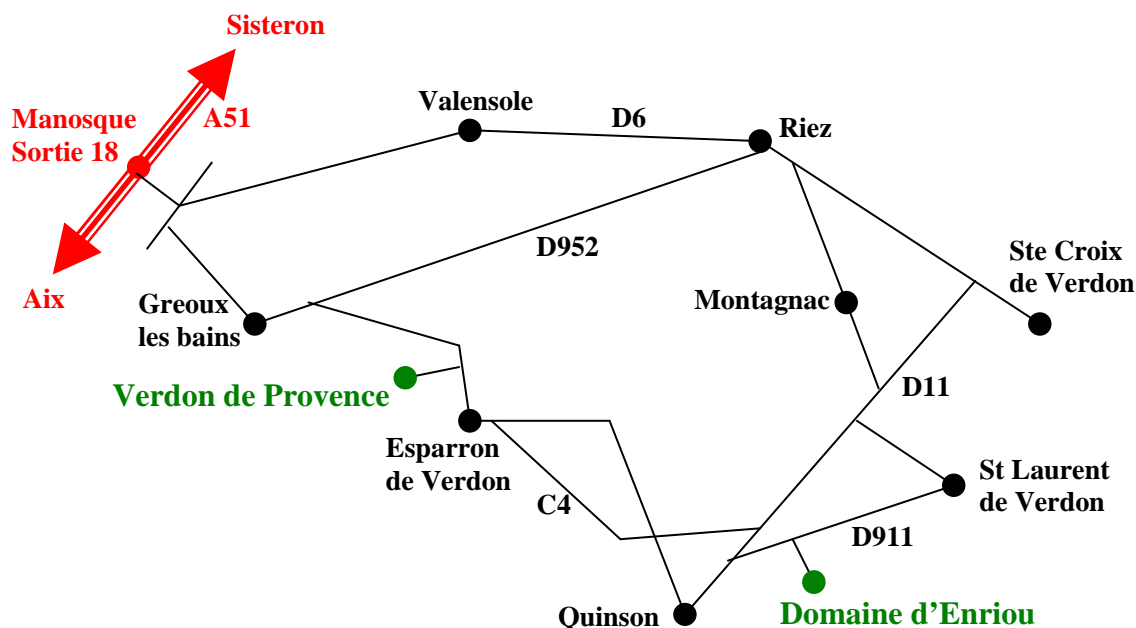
Sisteron

Manosque
Sortie 18

A51

Aix

Valensole

D6

Riez

D952

Ste Croix
de Verdon

Montagnac

Greoux
les bains

Verdon de Provence

D11

Esparron
de Verdon

St Laurent
de Verdon

C4

D911

Quinson

Domaine d'Enriou